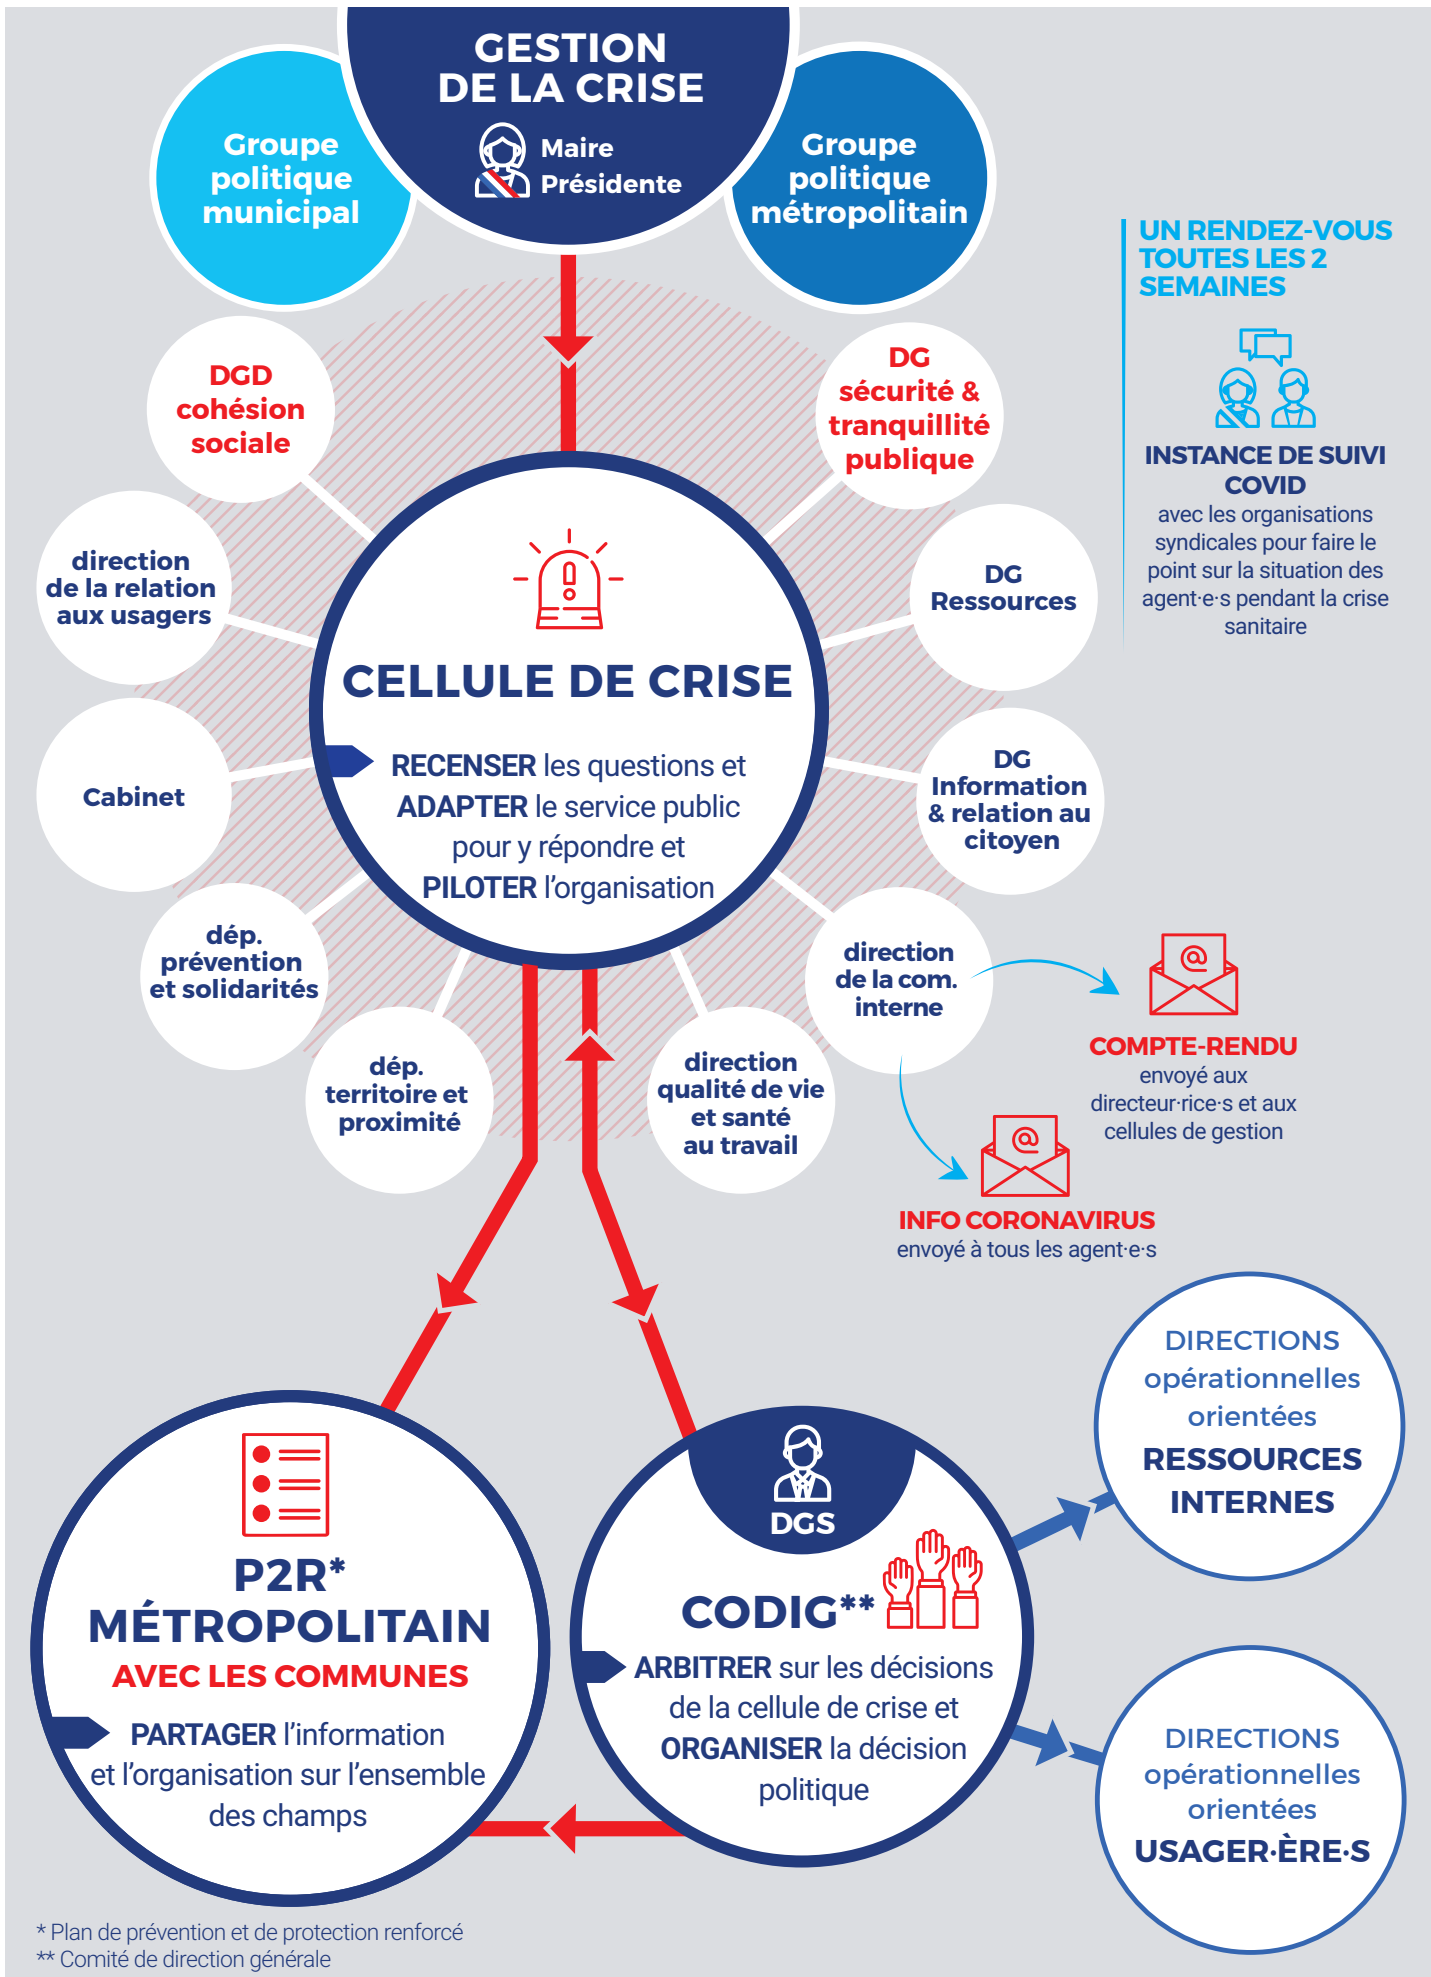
GESTION DE LA CRISE

Maire Présidente

Groupe politique municipal

Groupe politique métropolitain

UN RENDEZ-VOUS TOUTES LES 2 SEMAINES

INSTANCE DE SUIVI COVID
avec les organisations syndicales pour faire le point sur la situation des agent·e·s pendant la crise sanitaire

DGD cohésion sociale

DG sécurité & tranquillité publique

direction de la relation aux usagers

DG Ressources

Cabinet

DG Information & relation au citoyen

dép. prévention et solidarités

dép. territoire et proximité

direction qualité de vie et santé au travail

direction de la com. interne

CELLULE DE CRISE

RECENSER les questions et ADAPTER le service public pour y répondre et PILOTER l'organisation

COMPTE-RENDU
envoyé aux directeur·rice·s et aux cellules de gestion

INFO CORONAVIRUS
envoyé à tous les agent·e·s

P2R* MÉTROPOLITAIN
AVEC LES COMMUNES

PARTAGER l'information et l'organisation sur l'ensemble des champs

DGS

CODIG**

ARBITRER sur les décisions de la cellule de crise et ORGANISER la décision politique

DIRECTIONS opérationnelles orientées RESSOURCES INTERNES

DIRECTIONS opérationnelles orientées USAGER·ÈRE·S

* Plan de prévention et de protection renforcé
** Comité de direction générale